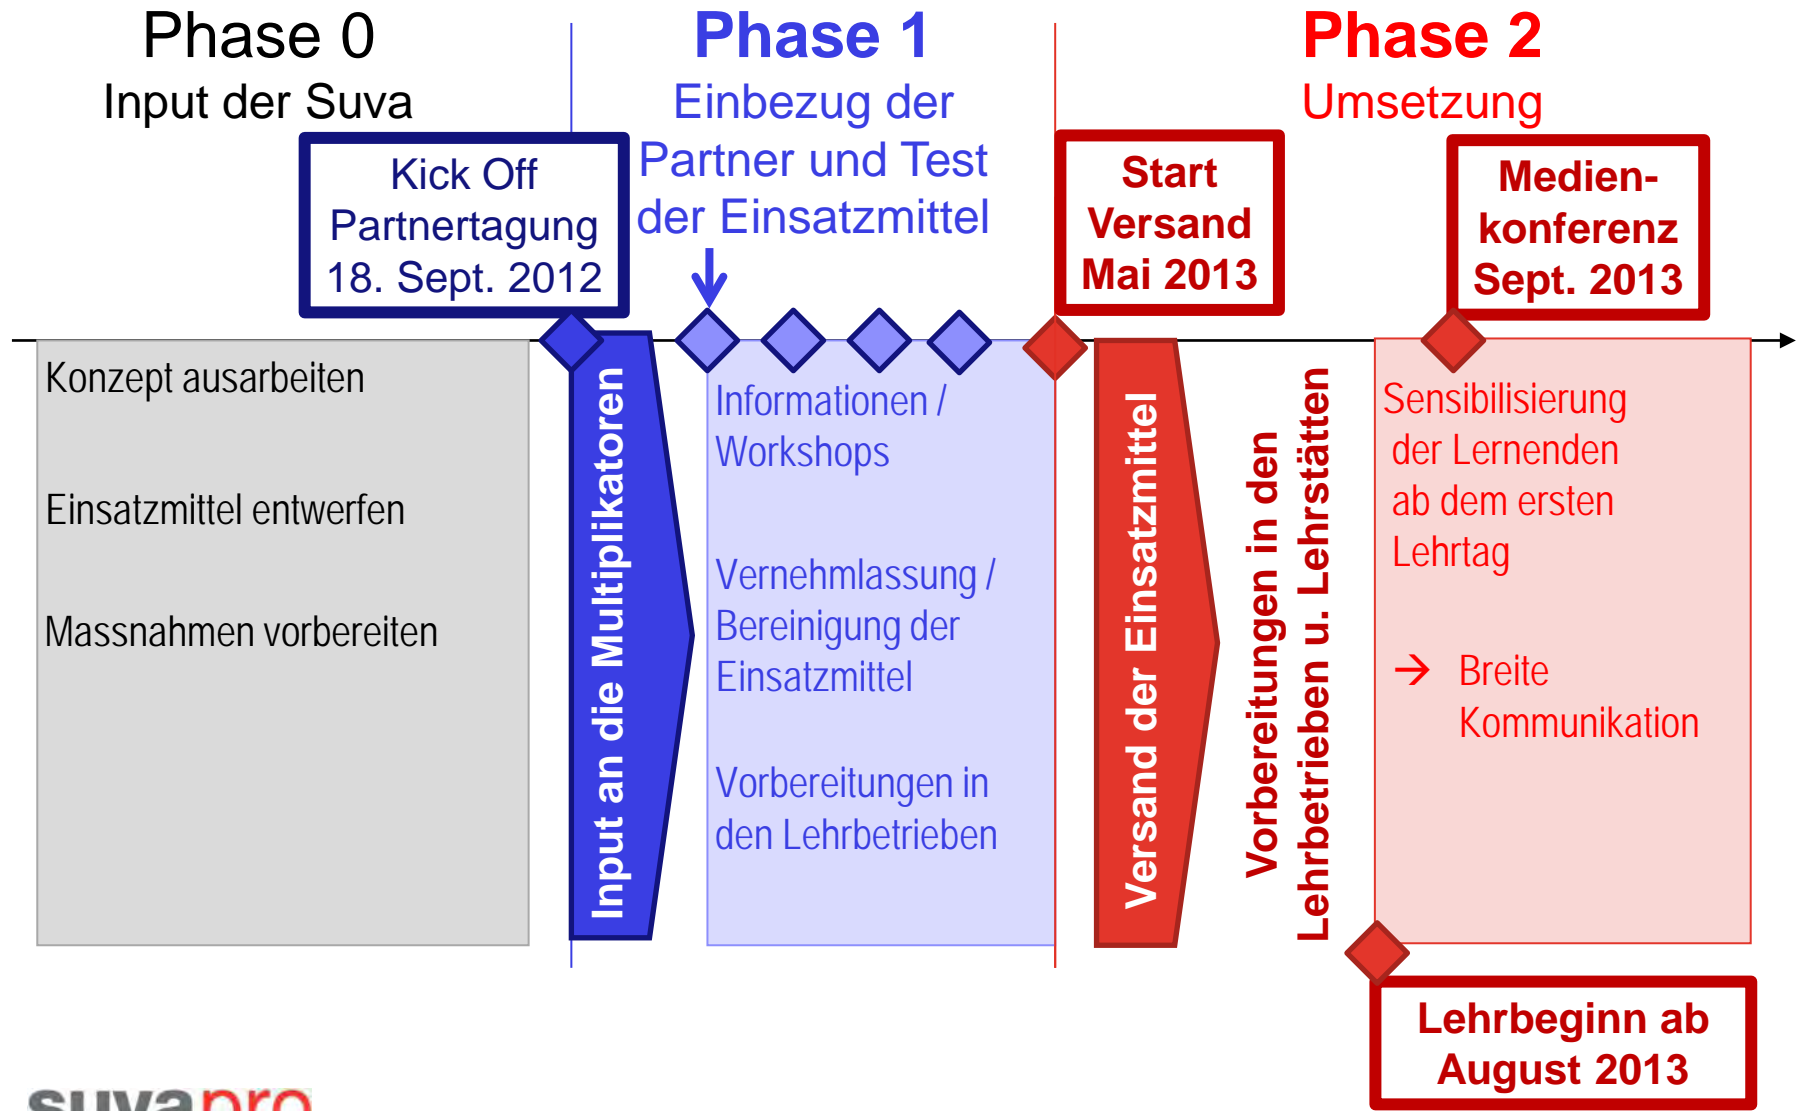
Phase 0
Input der Suva

Kick Off Partnertagung 18. Sept. 2012

Konzept ausarbeiten

Einsatzmittel entwerfen

Massnahmen vorbereiten

Input an die Multiplikatoren

Phase 1
Einbezug der Partner und Test der Einsatzmittel

Informationen / Workshops

Vernehmlassung / Bereinigung der Einsatzmittel

Vorbereitungen in den Lehrbetrieben

Phase 2
Umsetzung

Start Versand Mai 2013

Versand der Einsatzmittel

Vorbereitungen in den Lehrbetrieben u. Lehrstätten

Medien-konferenz Sept. 2013

Sensibilisierung der Lernenden ab dem ersten Lehrtag

→ Breite Kommunikation

Lehrbeginn ab August 2013

suvapro